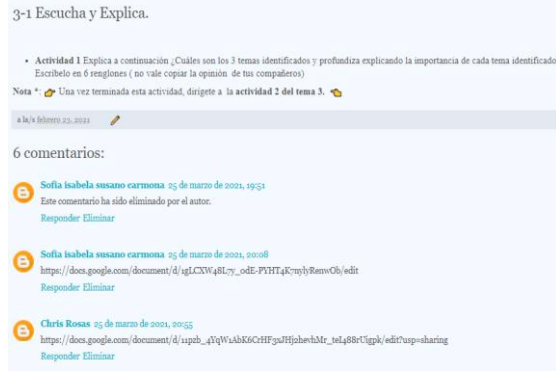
3-1 Escucha y Explica.

• **Actividad 1** Explica a continuación ¿Cuáles son los 3 temas identificados y profundiza explicando la importancia de cada tema identificado Escríbelo en 6 renglones ( no vale copiar la opinión de tus compañeros)

**Nota \***: Una vez terminada esta actividad, dirígete a la **actividad 2 del tema 3.**

a la/s febrero 23, 2021

6 comentarios:

Sofia isabela susano carmona 25 de marzo de 2021, 19:51
Este comentario ha sido eliminado por el autor.
Responder Eliminar

Sofia isabela susano carmona 25 de marzo de 2021, 20:08
https://docs.google.com/document/d/1gLCXW48L7y_odE-PYHT4K7nylyRenwOb/edit
Responder Eliminar

Chris Rosas 25 de marzo de 2021, 20:55
https://docs.google.com/document/d/11pzb_4YqW1AbK6CrHF3xJHjohevhMr_teL488rUigpk/edit?usp=sharing
Responder Eliminar